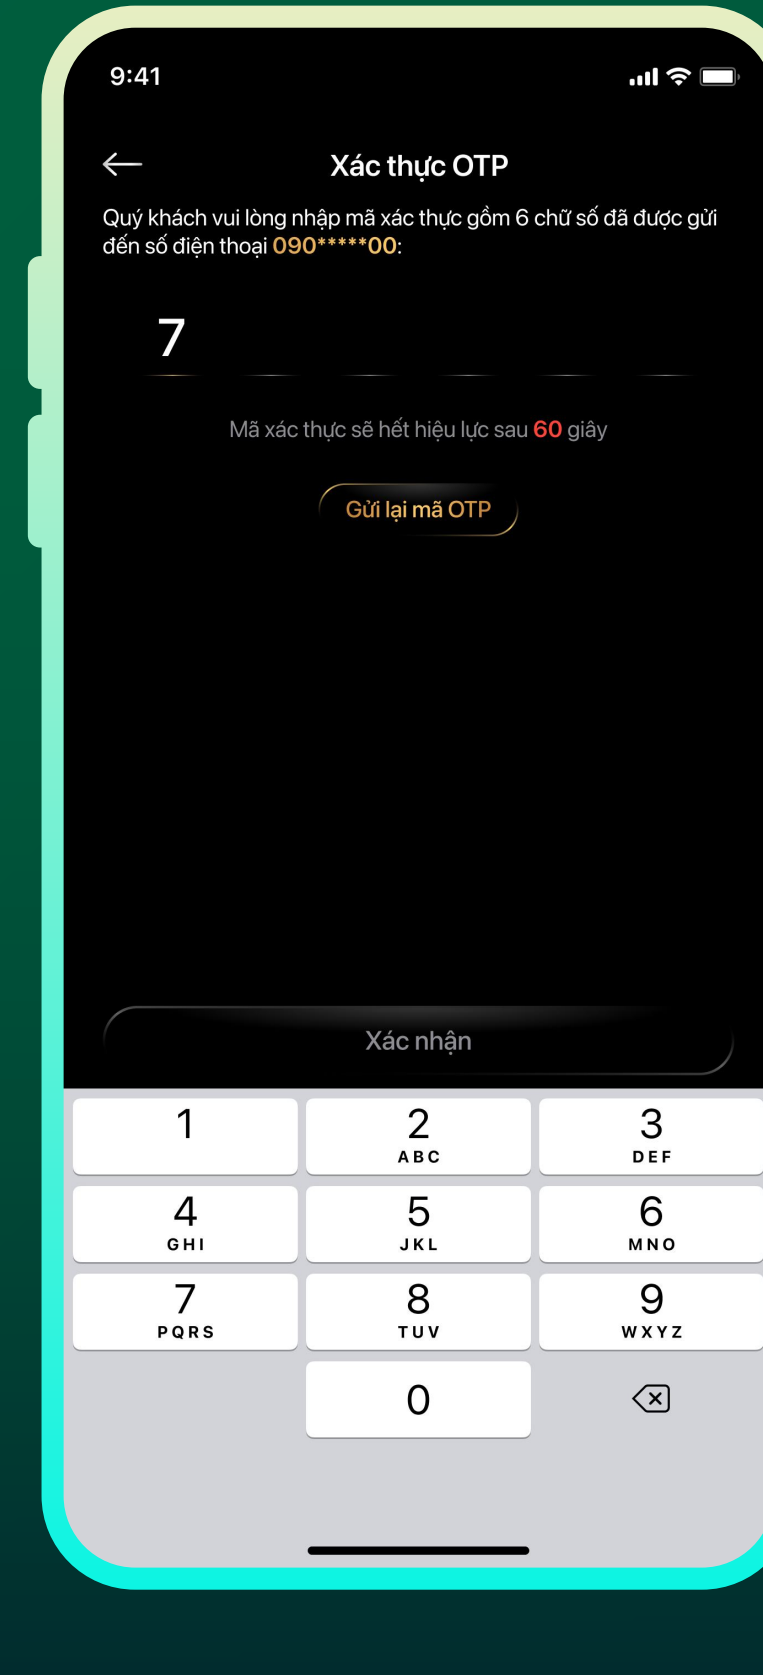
9:41

Xác thực OTP

Quý khách vui lòng nhập mã xác thực gồm 6 chữ số đã được gửi đến số điện thoại 090*****00:

7

Mã xác thực sẽ hết hiệu lực sau 60 giây

Gửi lại mã OTP

Xác nhận

1
2 ABC
3 DEF
4 GHI
5 JKL
6 MNO
7 PQRS
8 TUV
9 WXYZ
0